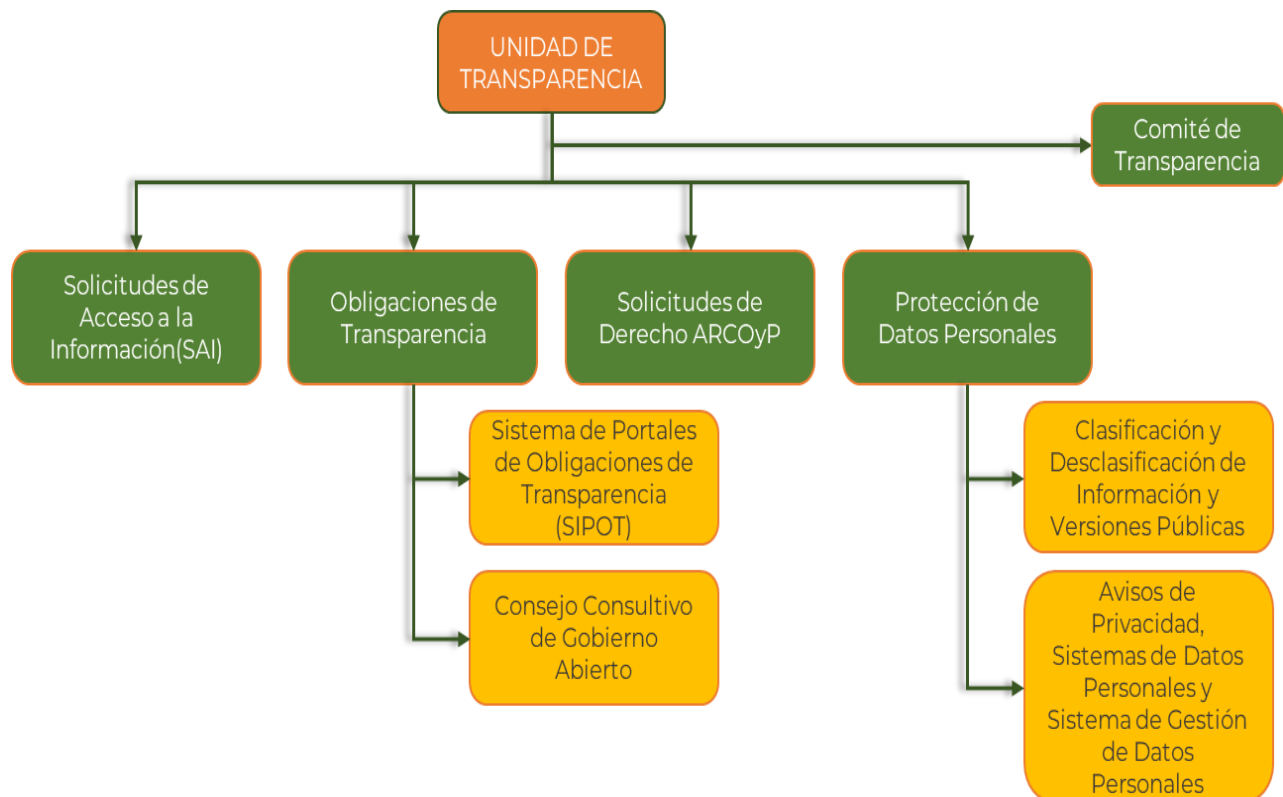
UNIDAD DE TRANSPARENCIA

Comité de Transparencia

Solicitudes de Acceso a la Información(SAI)

Obligaciones de Transparencia

Solicitudes de Derecho ARCOyP

Protección de Datos Personales

Sistema de Portales de Obligaciones de Transparencia (SIPOT)

Consejo Consultivo de Gobierno Abierto

Clasificación y Desclasificación de Información y Versiones Públicas

Avisos de Privacidad, Sistemas de Datos Personales y Sistema de Gestión de Datos Personales